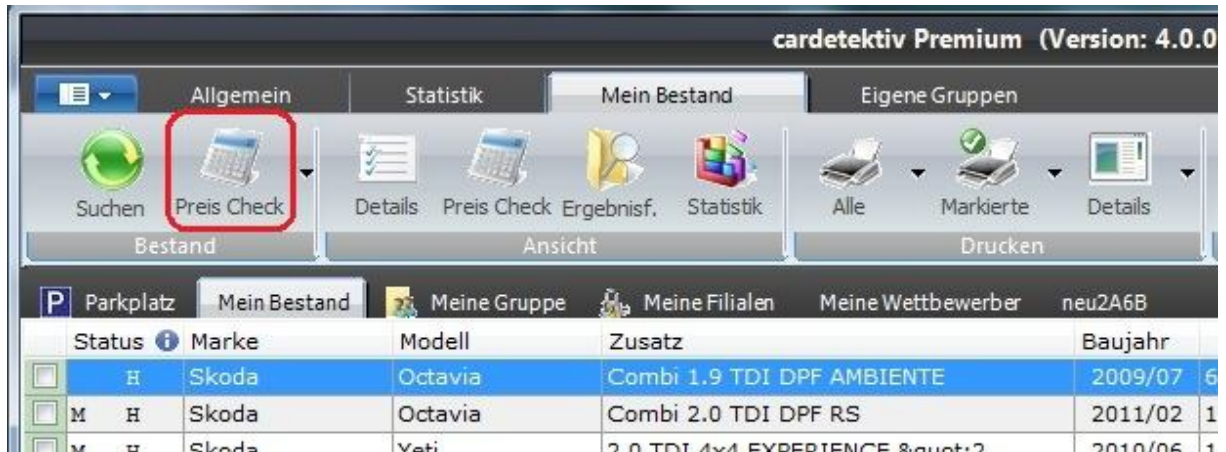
cardetektiv Premium (Version: 4.0.0

Allgemein | Statistik | Mein Bestand | Eigene Gruppen

Suchen | Preis Check
Bestand

Details | Preis Check | Ergebnisf. | Statistik
Ansicht

Alle | Markierte | Details
Drucken

P Parkplatz | Mein Bestand | Meine Gruppe | Meine Filialen | Meine Wettbewerber | neu2A6B

| | Status | Marke | Modell | Zusatz | Baujahr |
|---|---|---|---|---|---|
| | H | Skoda | Octavia | Combi 1.9 TDI DPF AMBIENTE | 2009/07 |
| | M H | Skoda | Octavia | Combi 2.0 TDI DPF RS | 2011/02 |
| | M H | Skoda | Yeti | 2.0 TDI 4x4 EXPERIENCE &quot;2 | 2010/06 |